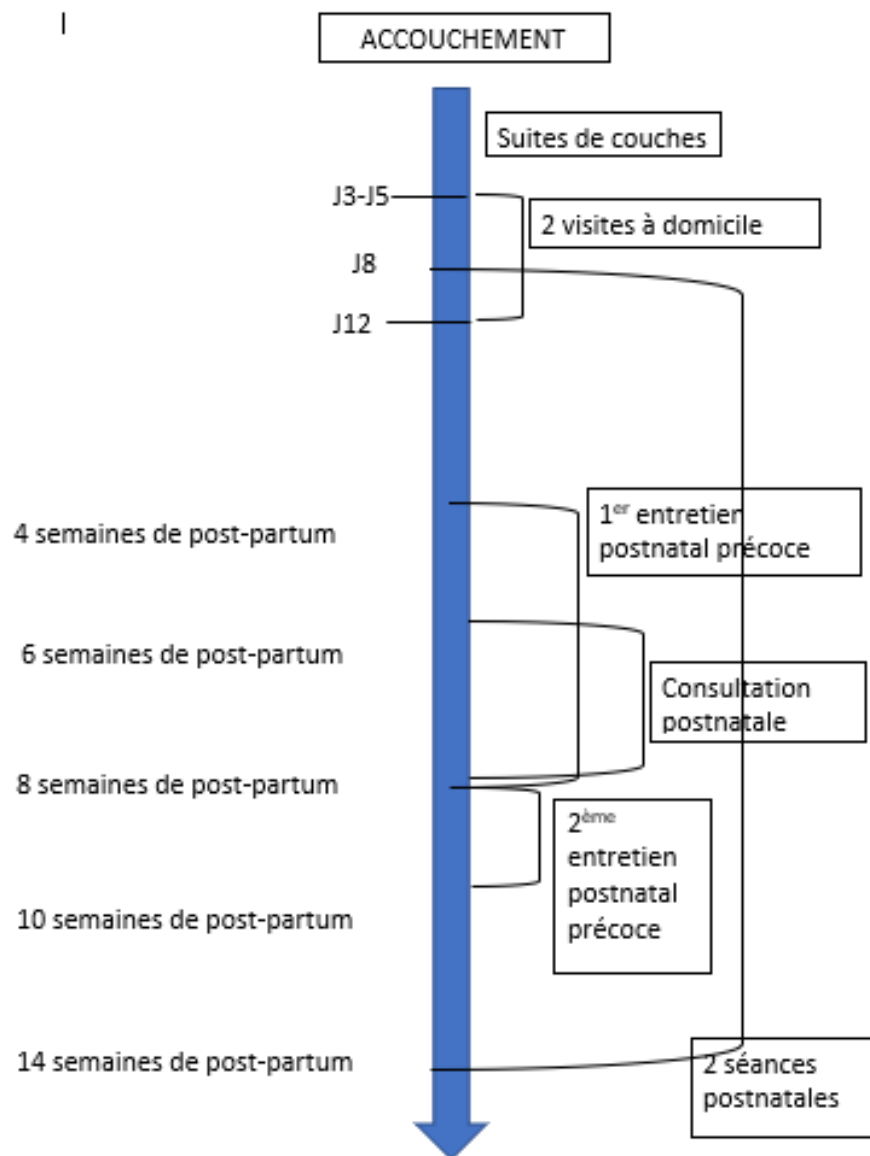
I

ACCOUCHEMENT

Suites de couches

J3-J5

2 visites à domicile

J8

J12

4 semaines de post-partum

1$^{er}$ entretien postnatal précoce

6 semaines de post-partum

Consultation postnatale

8 semaines de post-partum

2$^{ème}$ entretien postnatal précoce

10 semaines de post-partum

14 semaines de post-partum

2 séances postnatales